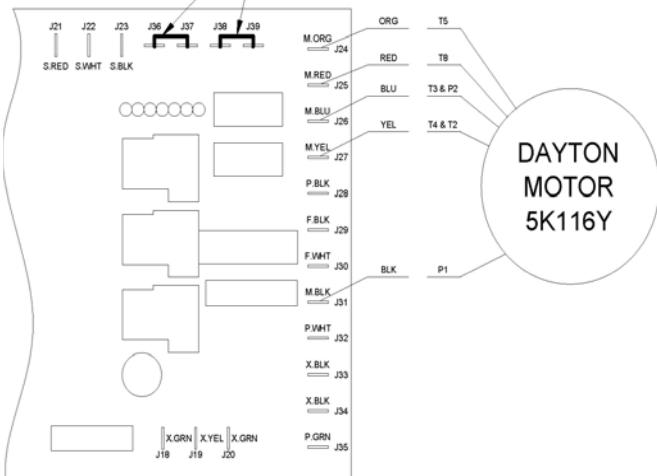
J21 J22 J23 J36 J37 J38 J39

S.RED S.WHT S.BLK

M.ORG J24
M.RED J25
M.BLU J26
M.YEL J27
P.BLK J28
F.BLK J29
F.WHT J30
M.BLK J31
P.WHT J32
X.BLK J33
X.BLK J34
P.GRN J35

X.GRN X.YEL X.GRN
J18 J19 J20

ORG T5
RED T8
BLU T3 & P2
YEL T4 & T2
BLK P1

DAYTON
MOTOR
5K116Y